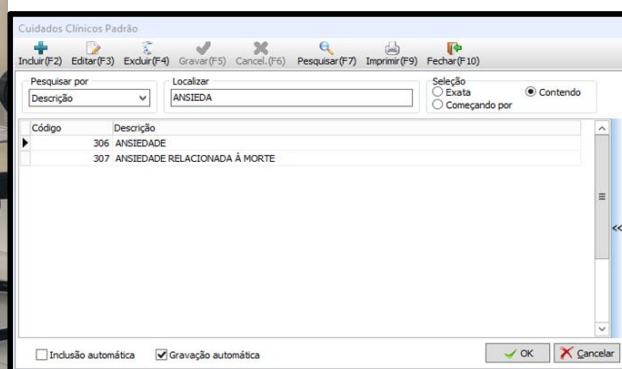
Cuidados Clínicos Padrão

Incluir(F2) Editar(F3) Excluir(F4) Gravar(F5) Cancel.(F6) Pesquisar(F7) Imprimir(F9) Fechar(F10)

Pesquisar por
Descrição

Localizar
ANSIEDA

Seleção
Exata
Começando por
Contendo

| Código | Descrição |
|---|---|
| 306 | ANSIEDADE |
| 307 | ANSIEDADE RELACIONADA À MORTE |

Inclusão automática
Gravação automática

OK
Cancelar